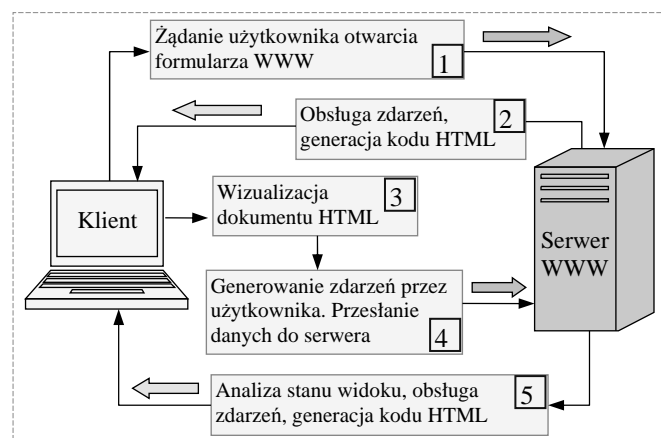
Żądanie użytkownika otwarcia formularza WWW 1

Obsługa zdarzeń, generacja kodu HTML 2

Klient

Wizualizacja dokumentu HTML 3

Serwer WWW

Generowanie zdarzeń przez użytkownika. Przesłanie danych do serwera 4

Analiza stanu widoku, obsługa zdarzeń, generacja kodu HTML 5